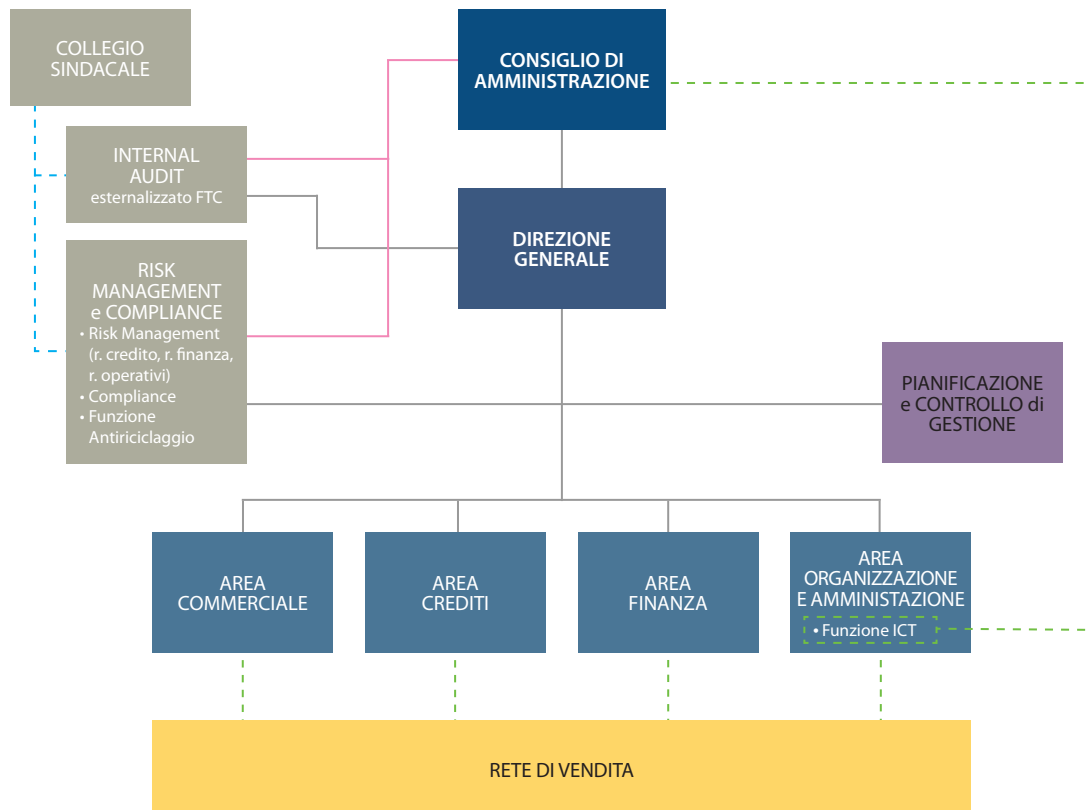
COLLEGIO SINDACALE

CONSIGLIO DI AMMINISTRAZIONE

INTERNAL AUDIT
esternalizzato FTC

DIREZIONE GENERALE

RISK MANAGEMENT e COMPLIANCE
• Risk Management (r. credito, r. finanza, r. operativi)
• Compliance
• Funzione Antiriciclaggio

PIANIFICAZIONE e CONTROLLO di GESTIONE

AREA COMMERCIALE

AREA CREDITI

AREA FINANZA

AREA ORGANIZZAZIONE E AMMINISTAZIONE
• Funzione ICT

RETE DI VENDITA